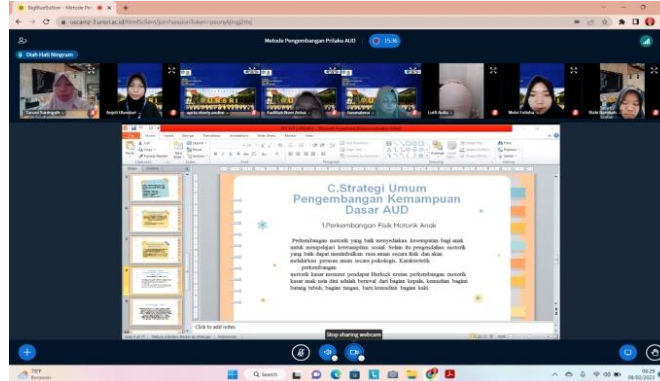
BigBlueButton - Metode Pe

Diah Hati Ningrum

Metode Pengembangan Prilaku AUD

15:38

Farunni Nuringsih

Anjeli Khoerun

Saidilah Nurr Ambar

Lutfi Aulia

Mutia Fadilah

C.Strategi Umum Pengembangan Kemampuan Dasar AUD

1.Perkembangan Fisik Motorik Anak

Perkembangan motorik yang baik menyediakan kesempatan bagi anak untuk mengadapai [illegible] sosial. Selain itu pengembangan motorik yang baik dapat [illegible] secara fisik dan akan melahirkan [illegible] secara psikologis. Karakteristik perkembangan motorik kasar menurut pendapat Hurlock urutan perkembangan motorik kasar anak usia dini adalah berawal dari bagian kepala, kemudian bagian batang tubuh, bagian tangan, baru kemudian bagian kaki.

Click to add notes

Stop sharing webcam

Q Search

08:29
06/02/2023